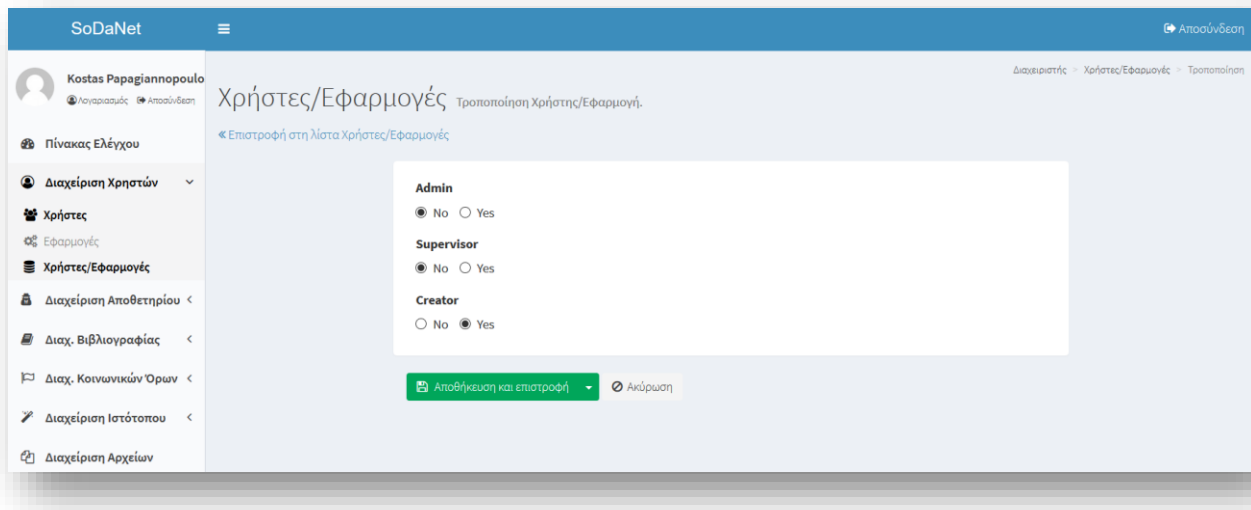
SoDaNet

Αποσύνδεση

Kostas Papagiannopoulo

Λογαριασμός Αποσύνδεση

Πίνακας Ελέγχου

Διαχείριση Χρηστών

Χρήστες

Εφαρμογές

Χρήστες/Εφαρμογές

Διαχείριση Αποθετηρίου

Διαχ. Βιβλιογραφίας

Διαχ. Κοινωνικών Όρων

Διαχείριση Ιστότοπου

Διαχείριση Αρχείων

Διαχειριστής > Χρήστες/Εφαρμογές > Τροποποίηση

Χρήστες/Εφαρμογές Τροποποίηση Χρήστης/Εφαρμογή.

« Επιστροφή στη λίστα Χρήστες/Εφαρμογές

Admin

No Yes

Supervisor

No Yes

Creator

No Yes

Αποθήκευση και επιστροφή

Ακύρωση